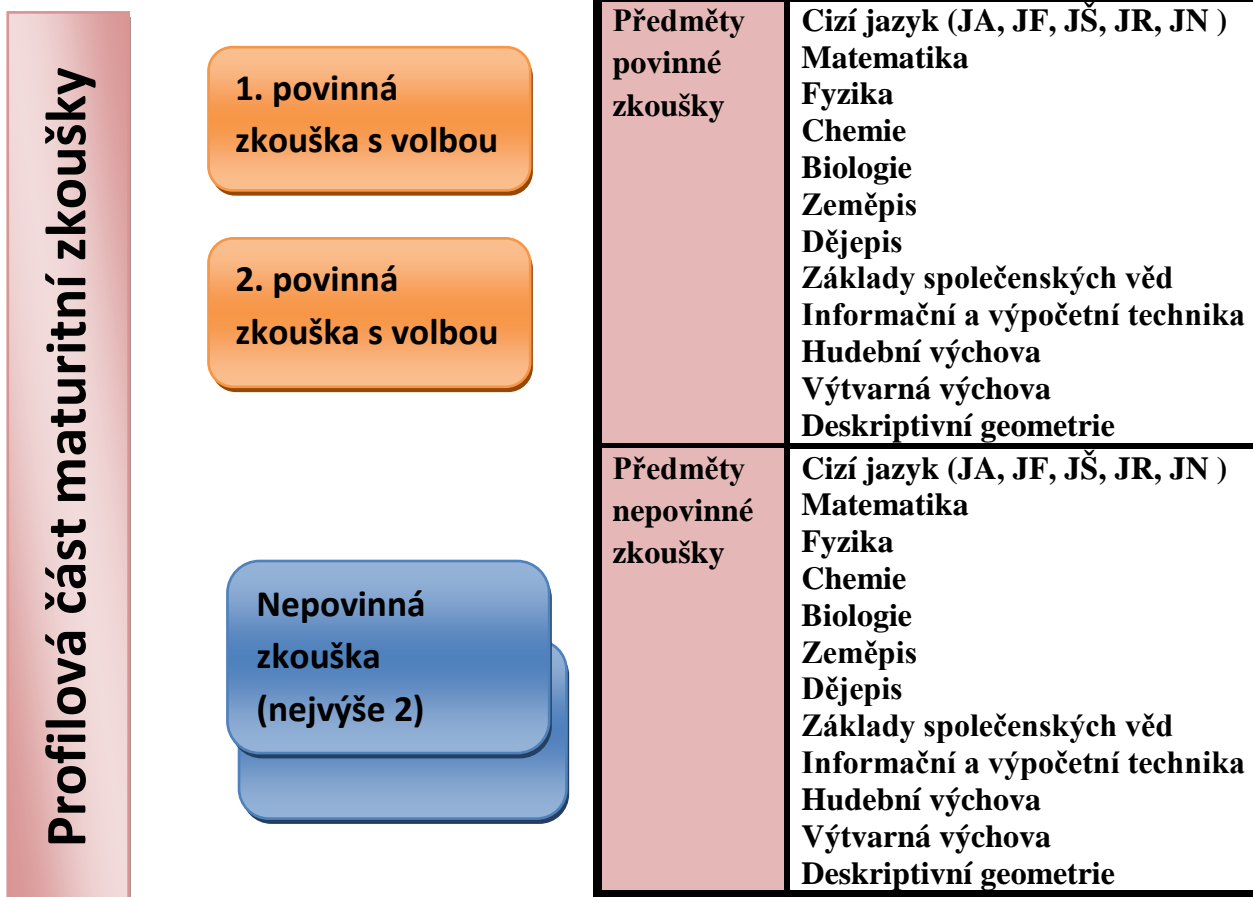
Profilová část maturitní zkoušky

1. povinná zkouška s volbou

2. povinná zkouška s volbou

Nepovinná zkouška (nejvýše 2)

| Předměty povinné zkoušky | Cizí jazyk (JA, JF, JŠ, JR, JN ) Matematika Fyzika Chemie Biologie Zeměpis Dějepis Základy společenských věd Informační a výpočetní technika Hudební výchova Výtvarná výchova Deskriptivní geometrie |
|---|---|
| Předměty nepovinné zkoušky | Cizí jazyk (JA, JF, JŠ, JR, JN ) Matematika Fyzika Chemie Biologie Zeměpis Dějepis Základy společenských věd Informační a výpočetní technika Hudební výchova Výtvarná výchova Deskriptivní geometrie |